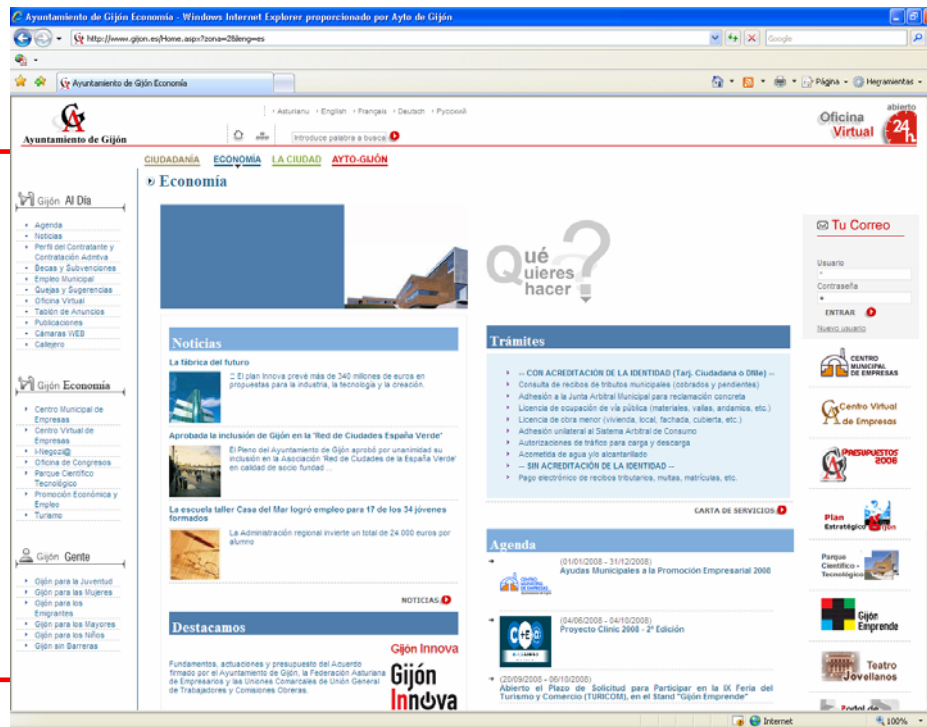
Ayuntamiento de Gijón Economía - Windows Internet Explorer proporcionado por Ayto de Gijón

http://www.gijon.es/Home.aspx?zona=28&leng=es

Google

Ayuntamiento de Gijón Economía

Página · Herramientas

Ayuntamiento de Gijón

Asturianu · English · Français · Deutsch · Русский

Introduce palabra a buscar

Oficina Virtual abierto 24h

CIUDADANÍA ECONOMÍA LA CIUDAD AYTO-GIJÓN

Economía

Gijón Al Día

Agenda
Noticias
Perfil del Contratante y Contratación Admtva
Becas y Subvenciones
Empleo Municipal
Quejas y Sugerencias
Oficina Virtual
Tablón de Anuncios
Publicaciones
Cámaras WEB
Callejero

Gijón Economía

Centro Municipal de Empresas
Centro Virtual de Empresas
I-Negoci@
Oficina de Congresos
Parque Científico Tecnológico
Promoción Económica y Empleo
Turismo

Gijón Gente

Gijón para la Juventud
Gijón para las Mujeres
Gijón para los Emigrantes
Gijón para los Mayores
Gijón para los Niños
Gijón sin Barreras

Qué quieres hacer ?

Tu Correo

Usuario

Contraseña

ENTRAR

Nuevo usuario

Noticias

La fábrica del futuro

El plan Innova prevé más de 340 millones de euros en propuestas para la industria, la tecnología y la creación.

Aprobada la inclusión de Gijón en la 'Red de Ciudades España Verde'

El Pleno del Ayuntamiento de Gijón aprobó por unanimidad su inclusión en la Asociación 'Red de Ciudades de la España Verde' en calidad de socio fundad ...

La escuela taller Casa del Mar logró empleo para 17 de los 34 jóvenes formados

La Administración regional invierte un total de 24.000 euros por alumno

NOTICIAS

Destacamos

Gijón Innova

Fundamentos, actuaciones y presupuesto del Acuerdo firmado por el Ayuntamiento de Gijón, la Federación Asturiana de Empresarios y las Uniones Comarcales de Unión General de Trabajadores y Comisiones Obreras.

Gijón Innova

Trámites

-- CON ACREDITACIÓN DE LA IDENTIDAD (Tarj. Ciudadana o DNIe) --
Consulta de recibos de tributos municipales (cobrados y pendientes)
Adhesión a la Junta Arbitral Municipal para reclamación concreta
Licencia de ocupación de vía pública (materiales, vallas, andamios, etc.)
Licencia de obra menor (vivienda, local, fachada, cubierta, etc.)
Adhesión unilateral al Sistema Arbitral de Consumo
Autorizaciones de tráfico para carga y descarga
Acometida de agua y/o alcantarillado
-- SIN ACREDITACIÓN DE LA IDENTIDAD --
Pago electrónico de recibos tributarios, multas, matrículas, etc.

CARTA DE SERVICIOS

Agenda

(01/01/2008 - 31/12/2008)
Ayudas Municipales a la Promoción Empresarial 2008

(04/06/2008 - 04/10/2008)
Proyecto Clinic 2008 - 2ª Edición

(20/09/2008 - 06/10/2008)
Abierto el Plazo de Solicitud para Participar en la IX Feria del Turismo y Comercio (TURICOM), en el Stand "Gijón Emprende"

CENTRO MUNICIPAL DE EMPRESAS

Centro Virtual de Empresas

PRESUPUESTOS 2008

Plan Estratégico Gijón

Parque Científico - Tecnológico

Gijón Emprende

Teatro Jovellanos

Portal de

Internet

100%